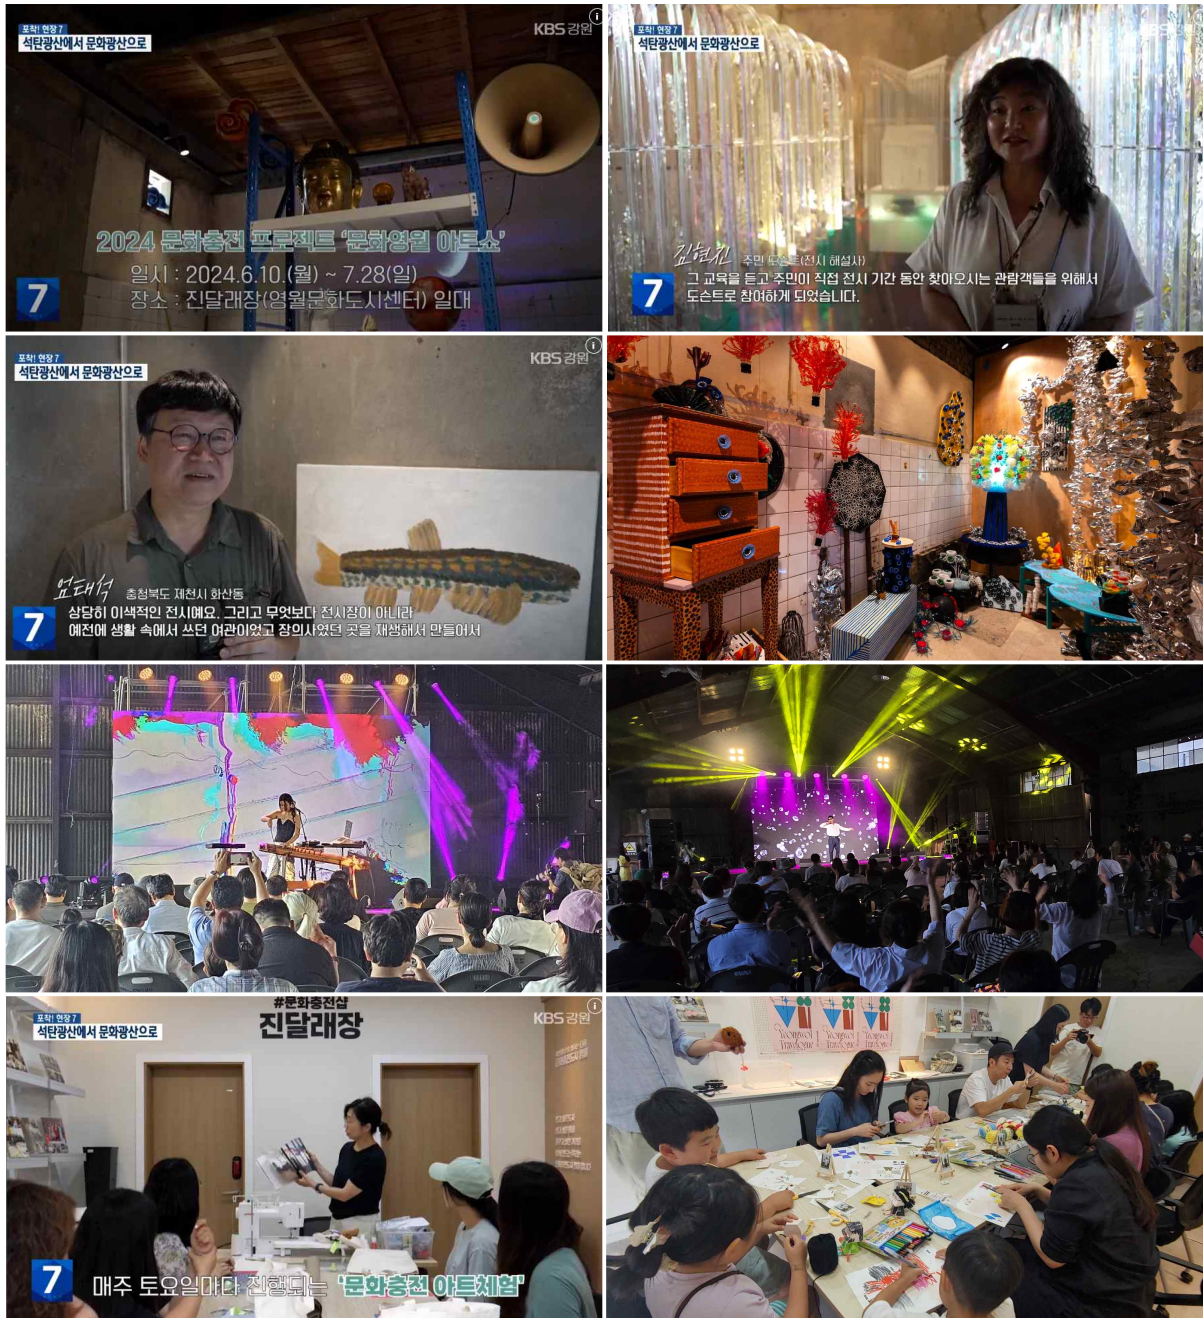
포착! 현장 7
석탄광산에서 문화광산으로

KBS 강원

2024 문화충전 프로젝트 '문화영월 아트쇼'
일시 : 2024.6.10.(월) ~ 7.28(일)
장소 : 진달래장(영월문화도시센터) 일대

7

포착! 현장 7
석탄광산에서 문화광산으로

김현진 주민 도슨트(전시 해설사)
그 교육을 듣고 주민이 직접 전시 기간 동안 찾아오시는 관람객들을 위해서 도슨트로 참여하게 되었습니다.

7

포착! 현장 7
석탄광산에서 문화광산으로

KBS 강원

윤태석 충청북도 제천시 화산동
상당히 이색적인 전시예요. 그리고 무엇보다 전시장이 아니라 예전에 생활 속에서 쓰던 여관이었고 장의사였던 곳을 재생해서 만들어서

7

포착! 현장 7
석탄광산에서 문화광산으로

#문화충전샵
진달래장

KBS 강원

7 매주 토요일마다 진행되는 '문화충전 아트체험'